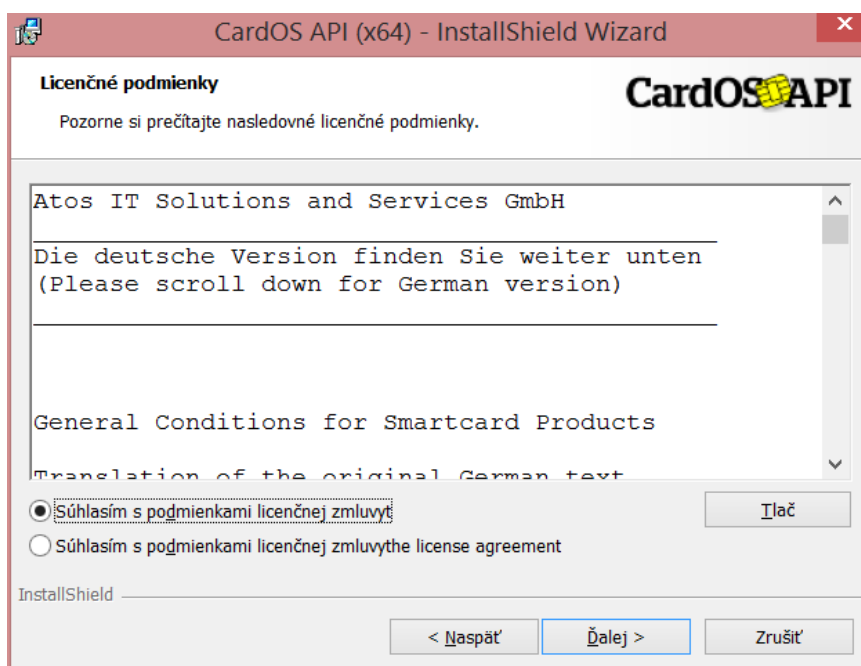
CardOS API (x64) - InstallShield Wizard

Licenčné podmienky

Pozorne si prečítajte nasledovné licenčné podmienky.

CardOS API

Atos IT Solutions and Services GmbH

Die deutsche Version finden Sie weiter unten
(Please scroll down for German version)

General Conditions for Smartcard Products

Translation of the original German text

Súhlasím s podmienkami licenčnej zmluvyt

Súhlasím s podmienkami licenčnej zmluvythe license agreement

Tlač

InstallShield

< Naspäť

Ďalej >

Zrušiť